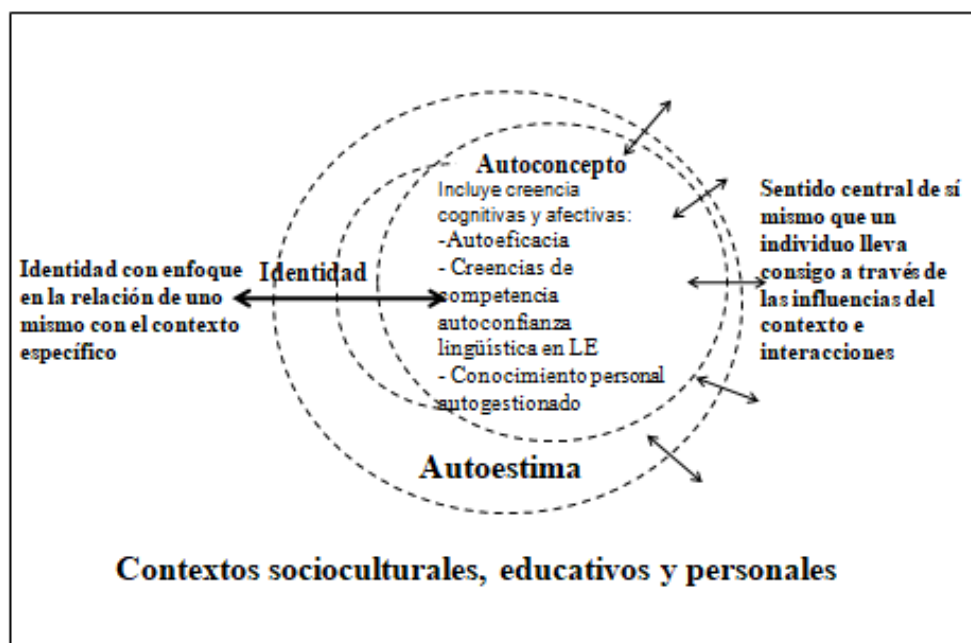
Autoconcepto

Incluye creencia cognitivas y afectivas:
-Autoeficacia
- Creencias de competencia autoconfianza lingüística en LE
- Conocimiento personal autogestionado

Identidad con enfoque en la relación de uno mismo con el contexto específico

Identidad

Sentido central de sí mismo que un individuo lleva consigo a través de las influencias del contexto e interacciones

Autoestima

Contextos socioculturales, educativos y personales